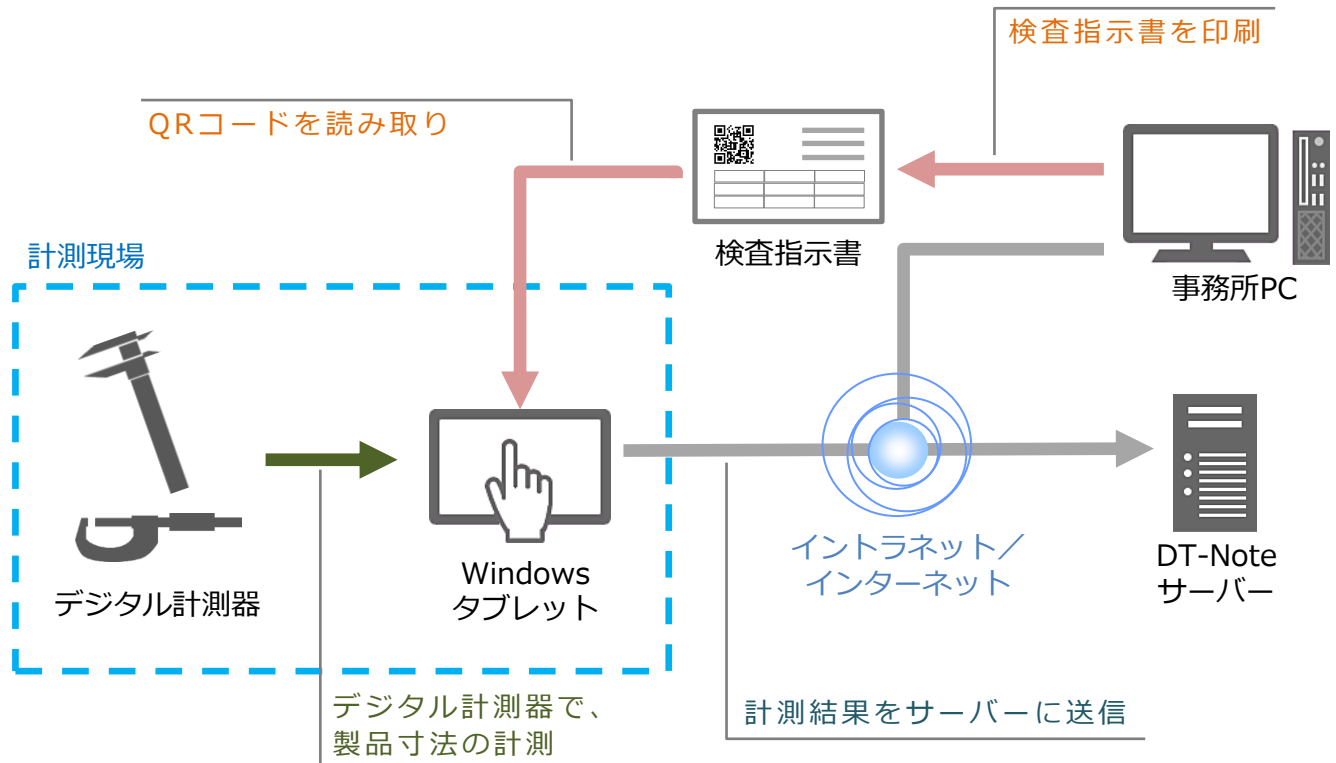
検査指示書を印刷

QRコードを読み取り

検査指示書

事務所PC

計測現場

デジタル計測器

Windows タブレット

イントラネット／インターネット

DT-Note サーバー

デジタル計測器で、製品寸法の計測

計測結果をサーバーに送信